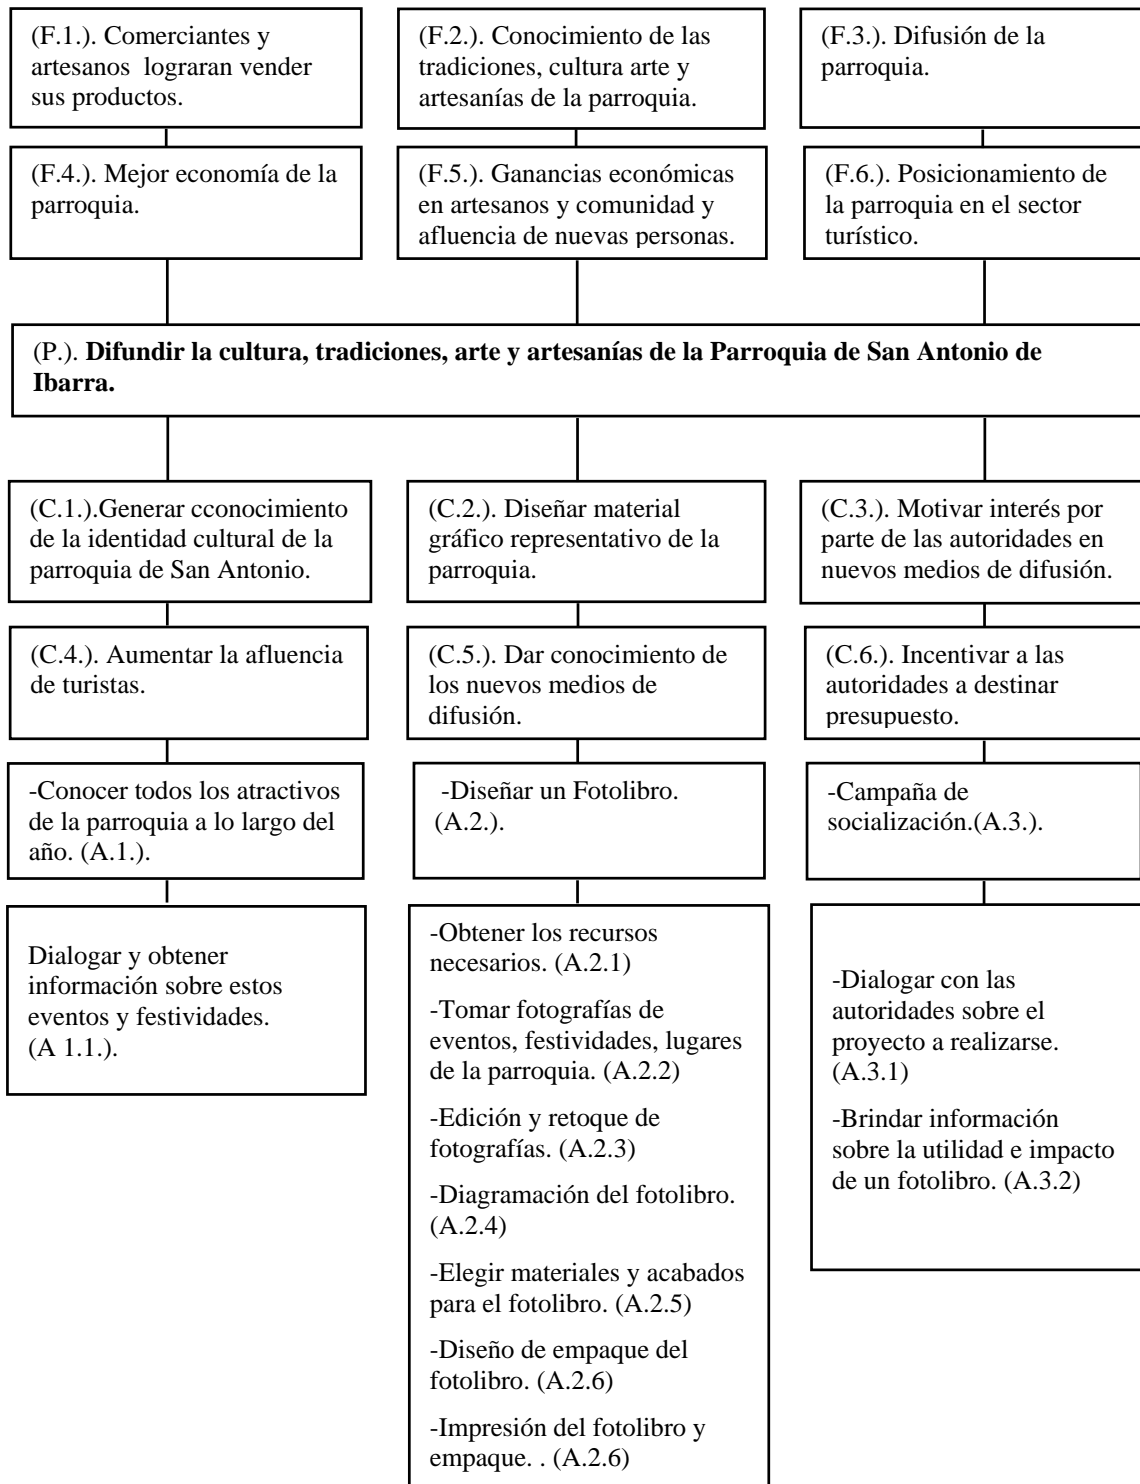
(F.1.). Comerciantes y artesanos lograran vender sus productos.

(F.2.). Conocimiento de las tradiciones, cultura arte y artesanías de la parroquia.

(F.3.). Difusión de la parroquia.

(F.4.). Mejor economía de la parroquia.

(F.5.). Ganancias económicas en artesanos y comunidad y afluencia de nuevas personas.

(F.6.). Posicionamiento de la parroquia en el sector turístico.

(P.). **Difundir la cultura, tradiciones, arte y artesanías de la Parroquia de San Antonio de Ibarra.**

(C.1.).Generar cconocimiento de la identidad cultural de la parroquia de San Antonio.

(C.2.). Diseñar material gráfico representativo de la parroquia.

(C.3.). Motivar interés por parte de las autoridades en nuevos medios de difusión.

(C.4.). Aumentar la afluencia de turistas.

(C.5.). Dar conocimiento de los nuevos medios de difusión.

(C.6.). Incentivar a las autoridades a destinar presupuesto.

-Conocer todos los atractivos de la parroquia a lo largo del año. (A.1.).

-Diseñar un Fotolibro. (A.2.).

-Campaña de socialización.(A.3.).

Dialogar y obtener información sobre estos eventos y festividades. (A 1.1.).

-Obtener los recursos necesarios. (A.2.1)

-Tomar fotografías de eventos, festividades, lugares de la parroquia. (A.2.2)

-Edición y retoque de fotografías. (A.2.3)

-Diagramación del fotolibro. (A.2.4)

-Elegir materiales y acabados para el fotolibro. (A.2.5)

-Diseño de empaque del fotolibro. (A.2.6)

-Impresión del fotolibro y empaque. . (A.2.6)

-Dialogar con las autoridades sobre el proyecto a realizarse. (A.3.1)

-Brindar información sobre la utilidad e impacto de un fotolibro. (A.3.2)